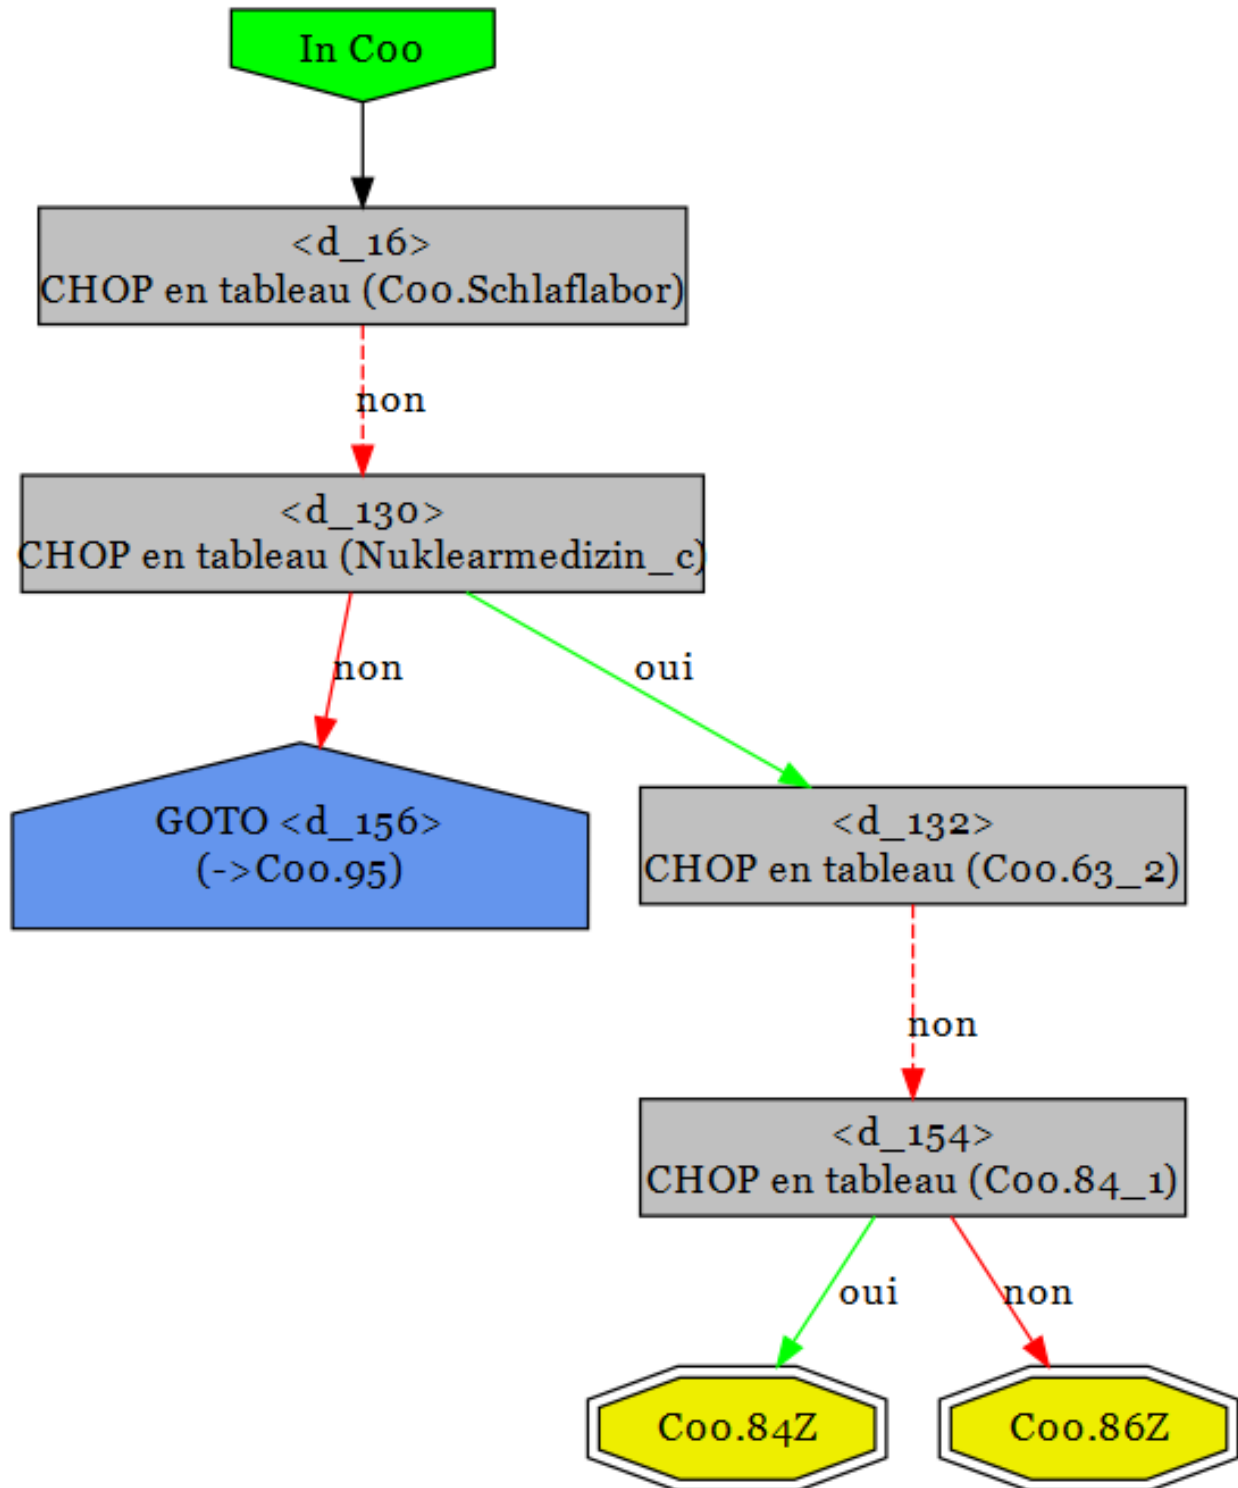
In C00

<d_16>
CHOP en tableau (C00.Schlaflabor)

non

<d_130>
CHOP en tableau (Nuklearmedizin_c)

non

oui

GOTO <d_156>
(->C00.95)

<d_132>
CHOP en tableau (C00.63_2)

non

<d_154>
CHOP en tableau (C00.84_1)

oui

non

C00.84Z

C00.86Z